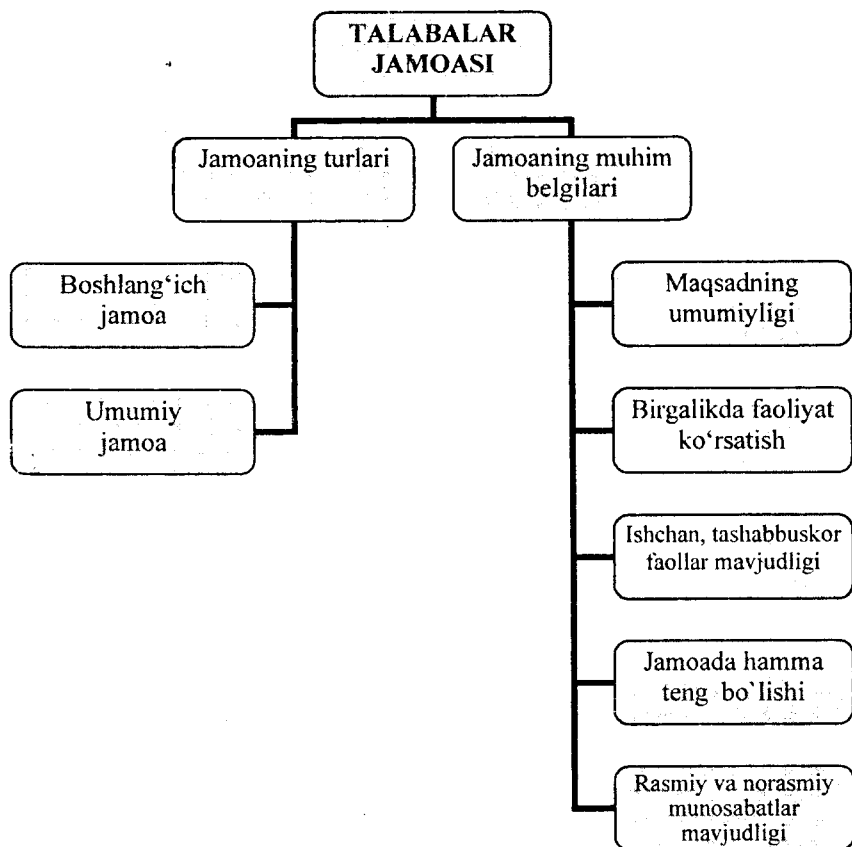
TALABALAR JAMOASI

Jamoaning turlari

Jamoaning muhim belgilari

Boshlang‘ich jamoa

Umumiy jamoa

Maqsadning umumiyligi

Birgalikda faoliyat ko‘rsatish

Ishchan, tashabbuskor faollar mavjudligi

Jamoada hamma teng bo`lishi

Rasmiy va norasmiy munosabatlar mavjudligi